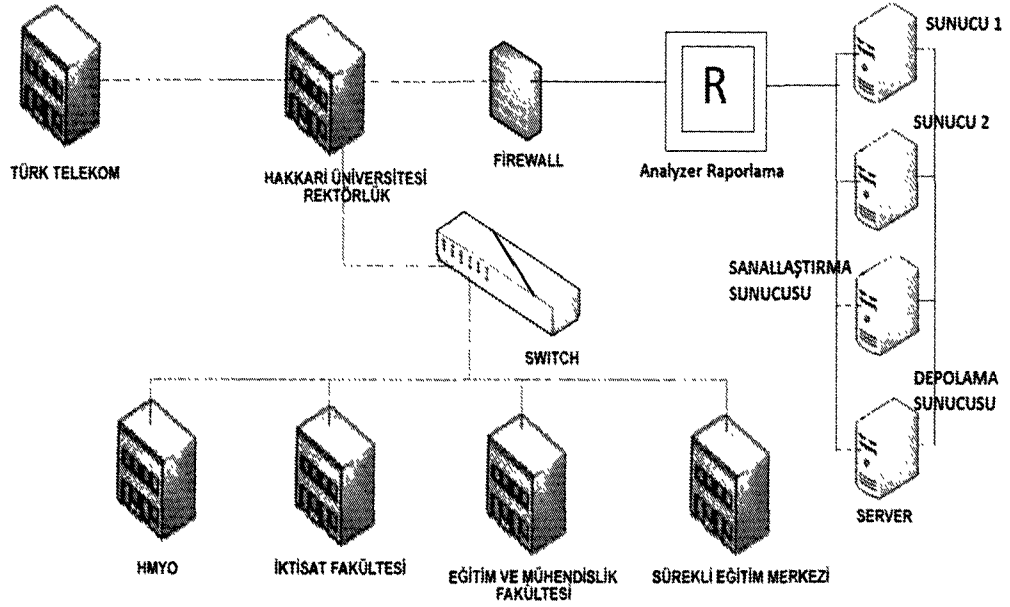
SUNUCU 1

TÜRK TELEKOM

HAKKARİ ÜNİVERSİTESİ REKTÖRLÜK

FİREWALL

R

Analyzer Raporlama

SUNUCU 2

SWITCH

SANALLAŞTIRMA SUNUCUSU

DEPOLAMA SUNUCUSU

SERVER

HMYO

İKTİSAT FAKÜLTESİ

EĞİTİM VE MÜHENDİSLİK FAKÜLTESİ

SÜREKLİ EĞİTİM MERKEZİ